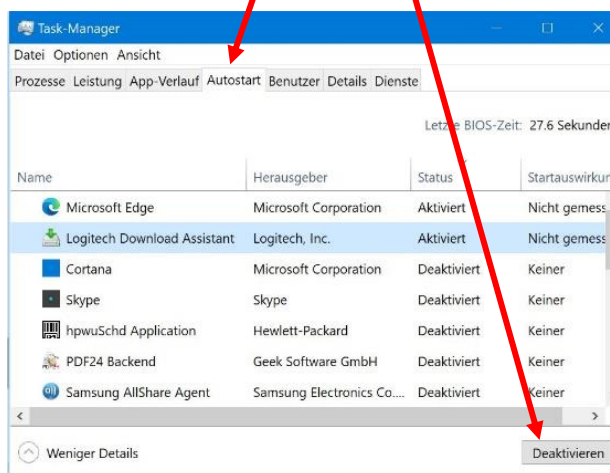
Task-Manager

Datei Optionen Ansicht

Prozesse Leistung App-Verlauf Autostart Benutzer Details Dienste

Letzte BIOS-Zeit: 27.6 Sekunden

| Name | Herausgeber | Status | Startauswirkung |
|---|---|---|---|
| Microsoft Edge | Microsoft Corporation | Aktiviert | Nicht gemess |
| Logitech Download Assistant | Logitech, Inc. | Aktiviert | Nicht gemess |
| Cortana | Microsoft Corporation | Deaktiviert | Keiner |
| Skype | Skype | Deaktiviert | Keiner |
| hpwuSchd Application | Hewlett-Packard | Deaktiviert | Keiner |
| PDF24 Backend | Geek Software GmbH | Deaktiviert | Keiner |
| Samsung AllShare Agent | Samsung Electronics Co.... | Deaktiviert | Keiner |

Weniger Details

Deaktivieren